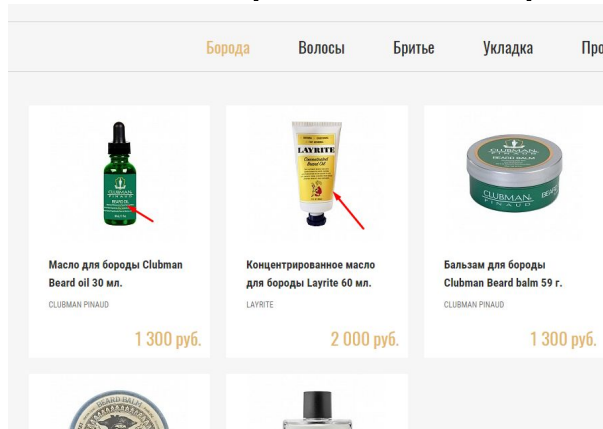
Борода Волосы Бритье Укладка Про

CLUBMAN PINAUD BEARD OIL

Масло для бороды Clubman Beard oil 30 мл.

CLUBMAN PINAUD

1 300 руб.

LAYRITE Concentrated Beard Oil

Концентрированное масло для бороды Layrite 60 мл.

LAYRITE

2 000 руб.

CLUBMAN PINAUD BEARD BALM

Бальзам для бороды Clubman Beard balm 59 г.

CLUBMAN PINAUD

1 300 руб.

BEARD BALM